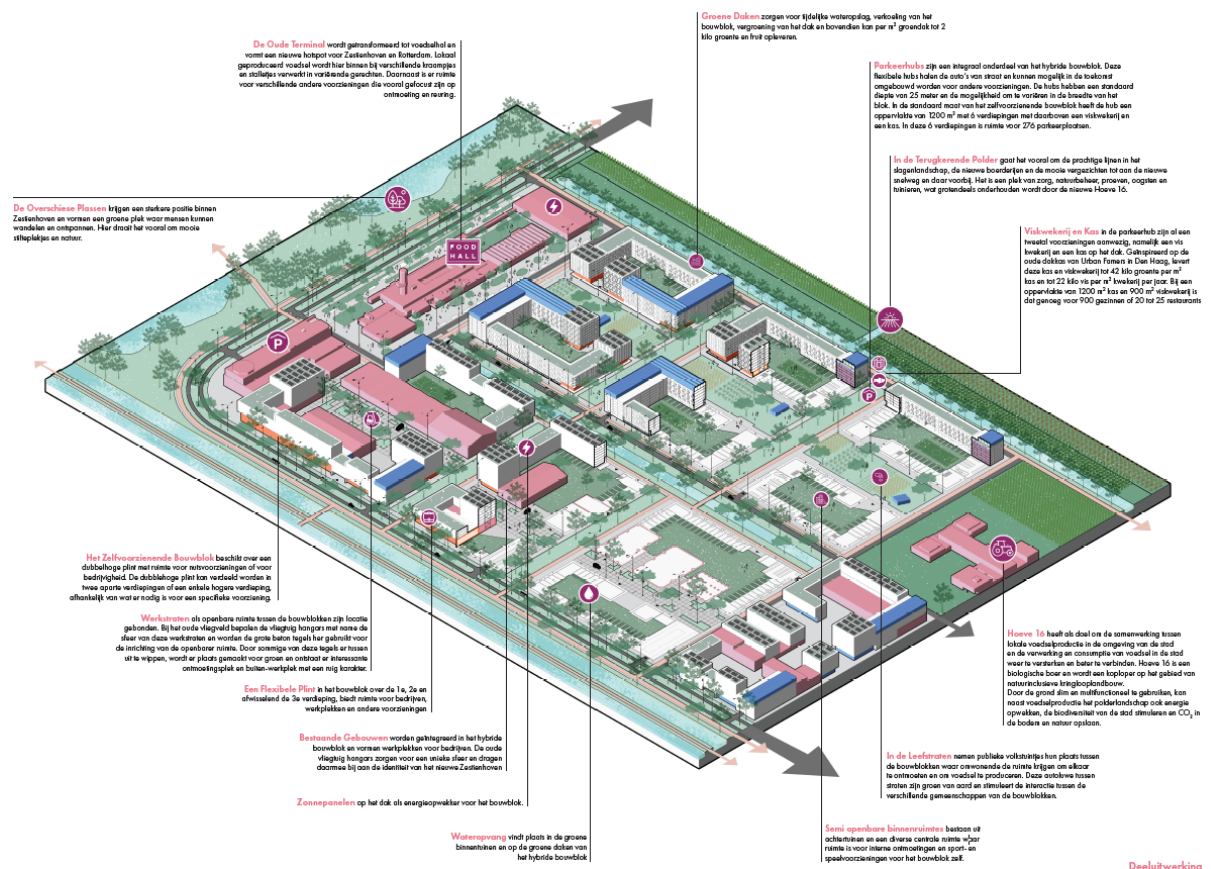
**De Oude Terminal** wordt getransformeerd tot voedselhal en vormt een nieuwe hotspot voor Zestienhoven en Rotterdam. Lokaal geproduceerd voedsel wordt hier binnen bij verschillende kraampjes en stalletjes verwerkt in variërende gerechten. Daarnaast is er ruimte voor verschillende andere voorzieningen die vooral gefocust zijn op ontmoeting en rusting.

**Groene Daken** zorgen voor tijdelijke wateropslag, verkoeling van het bouwblok, vergroening van het dak en bovendien kan per m² groendak tot 2 kilo groente en fruit opleveren.

**Parkeerhubs** zijn een integraal onderdeel van het hybride bouwblok. Deze flexibele hubs halen de auto's van straat en kunnen mogelijk in de toekomst omgebouwd worden voor andere voorzieningen. De hubs hebben een standaard diepte van 25 meter en de mogelijkheid om te variëren in de breedte van het blok. In de standaard maat van het zelfvoorzienende bouwblok heeft de hub een oppervlakte van 1200 m² met 6 verdiepingen met daarboven een viskwekerij en een kas. In deze 6 verdiepingen is ruimte voor 276 parkeerplaatsen.

**In de Terugkerende Polder** gaat het vooral om de prachtige lijnen in het slagenlandschap, de nieuwe boerderijen en de mooie vergezichten tot aan de nieuwe snelweg en daar voorbij. Het is een plek van zorg, natuurbeheer, proeven, oogsten en tuinieren, wat grotendeels onderhouden wordt door de nieuwe Hoeve 16.

**De Overschiese Plassen** krijgen een sterkere positie binnen Zestienhoven en vormen een groene plek waar mensen kunnen wandelen en ontspannen. Hier draait het vooral om mooie stilteplekjes en natuur.

**Viskwekerij en Kas** In de parkeerhub zijn al een tweetal voorzieningen aanwezig, namelijk een vis kwekerij en een kas op het dak. Geïnspireerd op de oude dakkas van Urban Farmers in Den Haag, levert deze kas en viskwekerij tot 42 kilo groente per m² kas en tot 22 kilo vis per m² kwekerij per jaar. Bij een oppervlakte van 1200 m² kas en 900 m² viskwekerij is dat genoeg voor 900 gezinnen of 20 tot 25 restaurants

FOOD HALL

**Het Zelfvoorzienende Bouwblok** beschikt over een dubbelhoge plint met ruimte voor nutsvoorzieningen of voor bedrijvigheid. De dubbelhoge plint kan verdeeld worden in twee aparte verdiepingen of een enkele hogere verdieping, afhankelijk van wat er nodig is voor een specifieke voorziening.

**Werkstraten** als openbare ruimte tussen de bouwblokken zijn locatie gebonden. Bij het oude vliegveld bepalen de vliegtuig hangars met name de sfeer van deze werkstraten en worden de grote beton tegels her gebruikt voor de inrichting van de openbare ruimte. Door sommige van deze tegels er tussen uit te wippen, wordt er plaats gemaakt voor groen en ontstaat er interessante ontmoetingsplek en buiten-werkplek met een ruig karakter.

**Een Flexibele Plint** in het bouwblok over de 1e, 2e en afwisselend de 3e verdieping, biedt ruimte voor bedrijven, werkplekken en andere voorzieningen

**Bestaande Gebouwen** worden geïntegreerd in het hybride bouwblok en vormen werkplekken voor bedrijven. De oude vliegtuig hangars zorgen voor een unieke sfeer en dragen daarmee bij aan de identiteit van het nieuwe Zestienhoven

**Zonnepanelen** op het dak als energieopwekker voor het bouwblok.

**Wateropvang** vindt plaats in de groene binnentuinen en op de groene daken van het hybride bouwblok

**Hoeve 16** heeft als doel om de samenwerking tussen lokale voedselproducten in de omgeving van de stad en de verwerking en consumptie van voedsel in de stad weer te versterken en beter te verbinden. Hoeve 16 is een biologische boer en wordt een koploper op het gebied van natuurinclusieve kringlooplandbouw.
Door de grond slim en multifunctioneel te gebruiken, kan naast voedselproductie het polderlandschap ook energie opwekken, de biodiversiteit van de stad stimuleren en $CO_2$ in de bodem en natuur opslaan.

**In de Leefstraten** nemen publieke volkstuintjes hun plaats tussen de bouwblokken waar omwonende de ruimte krijgen om elkaar te ontmoeten en om voedsel te produceren. Deze autoluwe tussen straten zijn groen van aard en stimuleert de interactie tussen de verschillende gemeenschappen van de bouwblokken.

**Semi openbare binnenruimtes** bestaan uit achtertuinen en een diverse centrale ruimte waar ruimte is voor interne ontmoetingen en sport- en speelvoorzieningen voor het bouwblok zelf.

Deeluitwerking